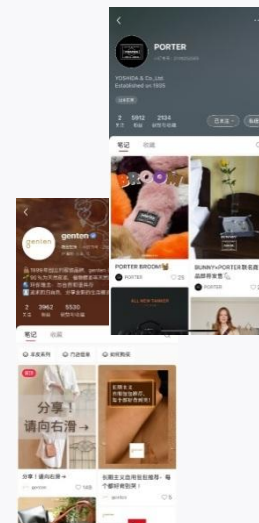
PORTER

YOSHIDA & Co.,Ltd.
Established in 1935

2 5912 2134

笔记 收藏

PORTER BROOM!
PORTER 25

BUNNY×PORTER 联名
PORTER

ALL NEW TANKER

genten

2 3962 5530

笔记 收藏

分享！
请向右滑→

分享丨请向右滑→
genten 158

genten 6